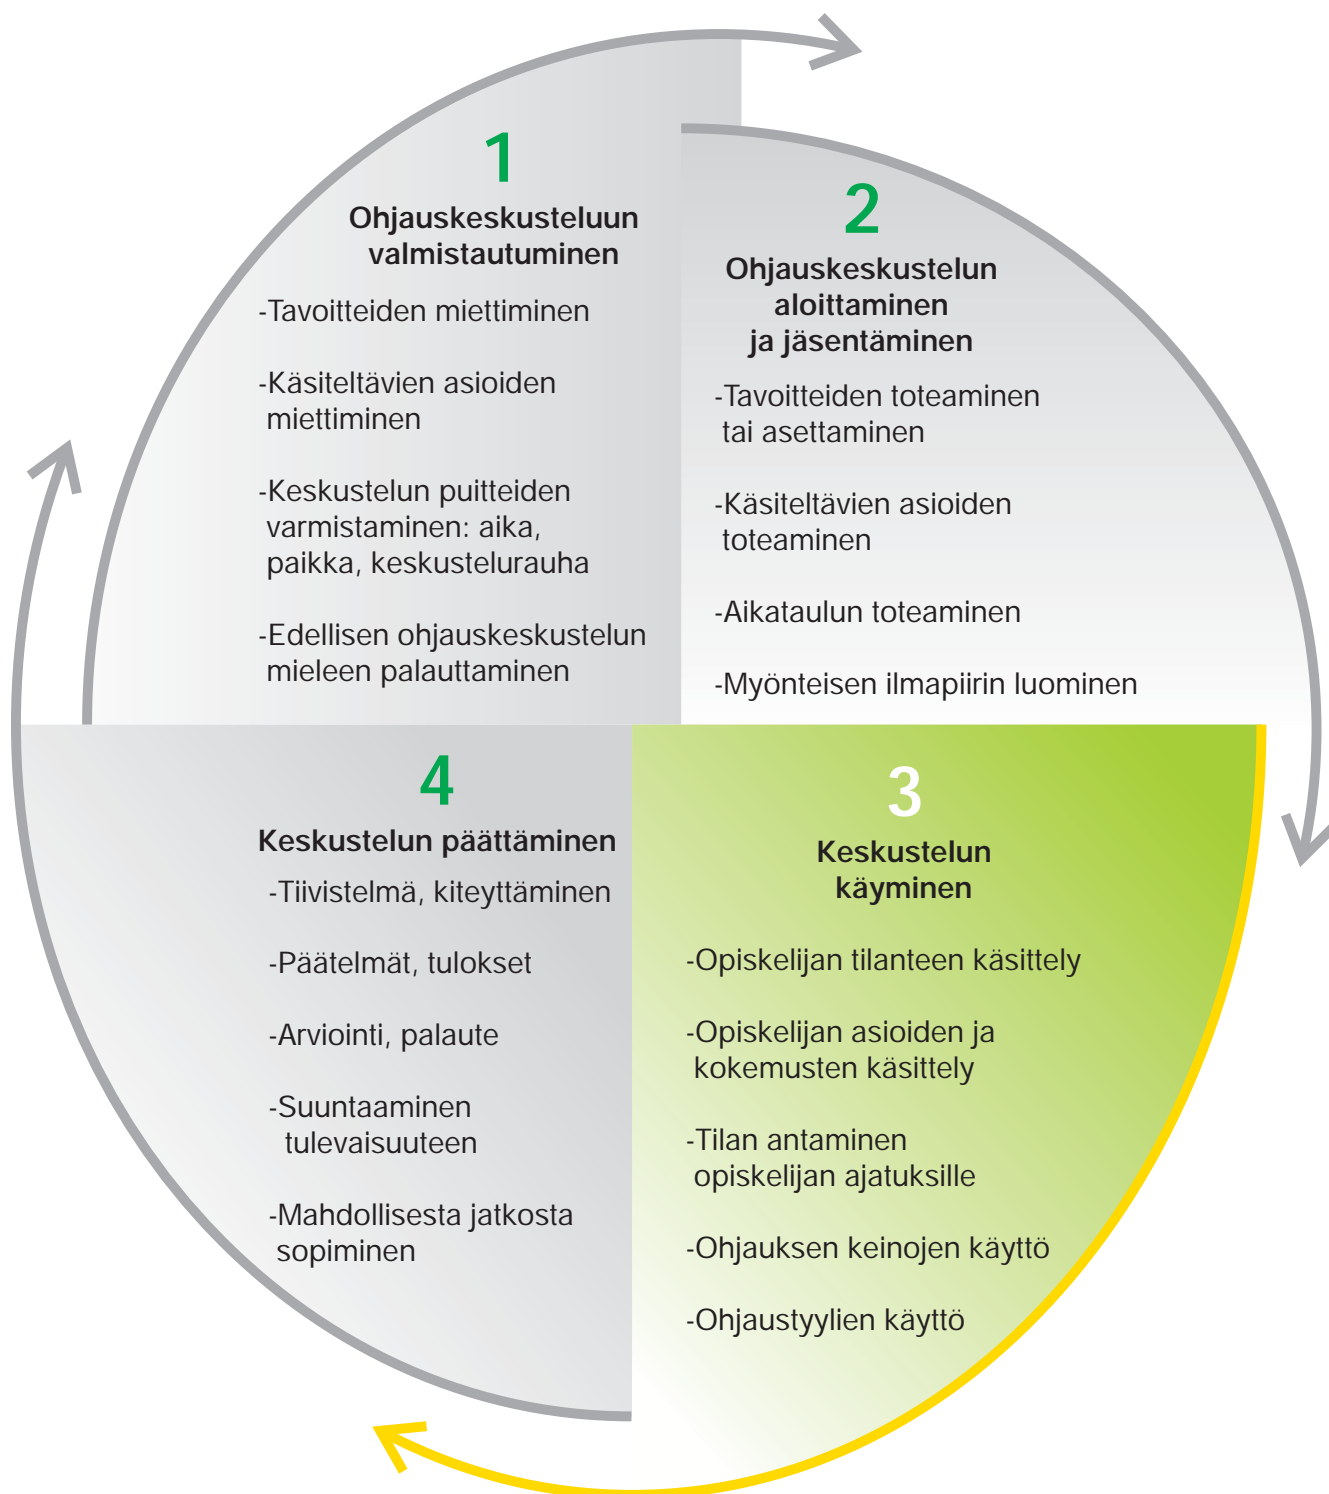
1
Ohjauskeskusteluun valmistautuminen

-Tavoitteiden miettiminen

-Käsiteltävien asioiden miettiminen

-Keskustelun puitteiden varmistaminen: aika, paikka, keskustelurauha

-Edellisen ohjauskeskustelun mieleen palauttaminen

2
Ohjauskeskustelun aloittaminen ja jäsentäminen

-Tavoitteiden toteaminen tai asettaminen

-Käsiteltävien asioiden toteaminen

-Aikataulun toteaminen

-Myönteisen ilmapiirin luominen

4
Keskustelun päättäminen

-Tiivistelmä, kiteyttäminen

-Päätelmät, tulokset

-Arviointi, palaute

-Suuntaaminen tulevaisuuteen

-Mahdollisesta jatkosta sopiminen

3
Keskustelun käyminen

-Opiskelijan tilanteen käsittely

-Opiskelijan asioiden ja kokemusten käsittely

-Tilan antaminen opiskelijan ajatuksille

-Ohjauksen keinojen käyttö

-Ohjaustyylien käyttö